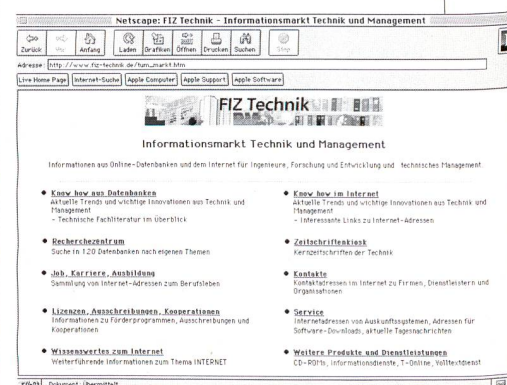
Netscape: FIZ Technik - Informationsmarkt Technik und Management

Zurück Vor Anfang Laden Grafiken Öffnen Drucken Suchen Stop

Adresse: http://www.fiz-technik.de/tum_markt.htm

Live Home Page Internet-Suche Apple Computer Apple Support Apple Software

FIZ Technik

Informationsmarkt Technik und Management

Informationen aus Online-Datenbanken und dem Internet für Ingenieure, Forschung und Entwicklung und technisches Management.

• Know how aus Datenbanken
Aktuelle Trends und wichtige Innovationen aus Technik und Management
- Technische Fachliteratur im Überblick

• Know how im Internet
Aktuelle Trends und wichtige Innovationen aus Technik und Management
- Interessante Links zu Internet-Adressen

• Recherchezentrum
Suche in 120 Datenbanken nach eigenen Themen

• Zeitschriftenkiosk
Kernzeitschriften der Technik

• Job, Karriere, Ausbildung
Sammlung von Internet-Adressen zum Berufsleben

• Kontakte
Kontaktadressen im Internet zu Firmen, Dienstleistern und Organisationen

• Lizenzen, Ausschreibungen, Kooperationen
Informationen zu Förderprogrammen, Ausschreibungen und Kooperationen

• Service
Internetadressen von Auskunftssystemen, Adressen für Software-Downloads, aktuelle Tagesnachrichten

• Wissenswertes zum Internet
Weiterführende Informationen zum Thema INTERNET

• Weitere Produkte und Dienstleistungen
CD-ROMs, Informationsdienste, T-Online, Volltextdienst

Dokument: Übermittelt